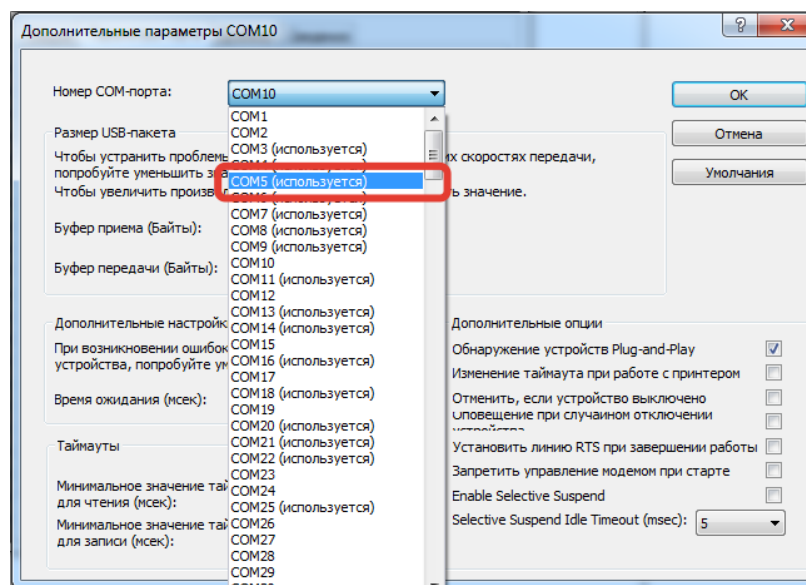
Дополнительные параметры COM10

?

Номер COM-порта:

COM10

OK

Отмена

Умолчания

Размер USB-пакета

Чтобы устранить пробле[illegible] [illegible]их скоростях передачи, попробуйте уменьшить з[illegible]

Чтобы увеличить произв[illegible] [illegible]ь значение.

Буфер приема (Байты):

Буфер передачи (Байты):

Дополнительные настрой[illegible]

При возникновении ошибок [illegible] устройства, попробуйте ум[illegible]

Время ожидания (мсек):

Таймауты

Минимальное значение тай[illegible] для чтения (мсек):

Минимальное значение тай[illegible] для записи (мсек):

COM1
COM2
COM3 (используется)
COM4 (используется)
COM5 (используется)
COM6 (используется)
COM7 (используется)
COM8 (используется)
COM9 (используется)
COM10
COM11 (используется)
COM12
COM13 (используется)
COM14 (используется)
COM15
COM16 (используется)
COM17
COM18 (используется)
COM19
COM20 (используется)
COM21 (используется)
COM22 (используется)
COM23
COM24
COM25 (используется)
COM26
COM27
COM28
COM29

Дополнительные опции

Обнаружение устройств Plug-and-Play

Изменение таймаута при работе с принтером

Отменить, если устройство выключено

Оповещение при случайном отключении устройства

Установить линию RTS при завершении работы

Запретить управление модемом при старте

Enable Selective Suspend

Selective Suspend Idle Timeout (msec):

5